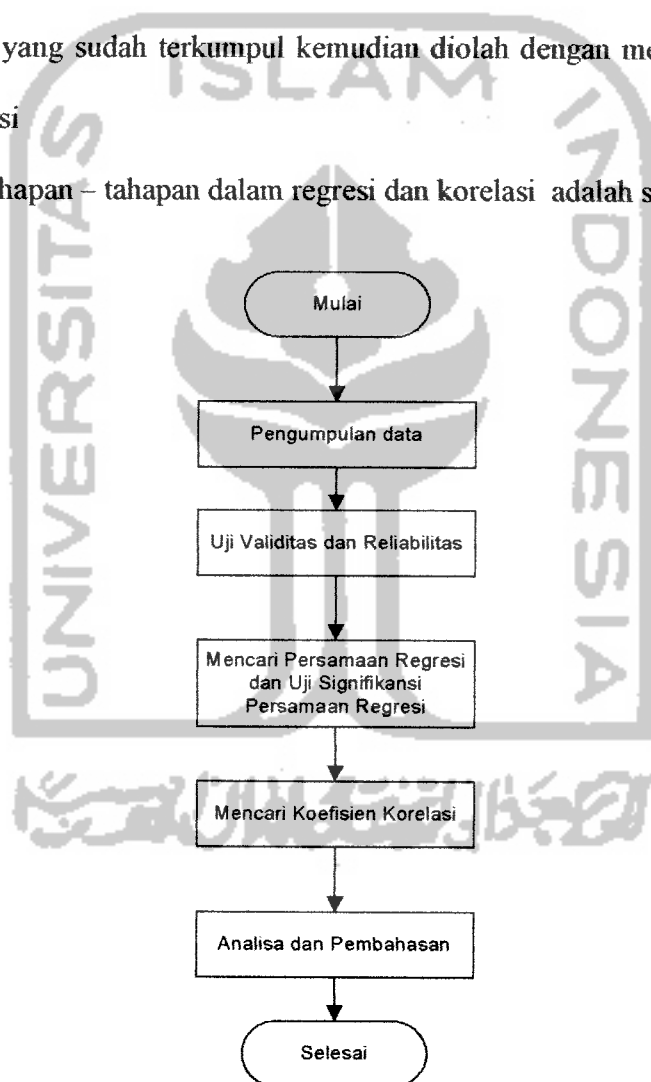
yang sudah terkumpul kemudian diolah dengan me

si

hapan – tahapan dalam regresi dan korelasi adalah s

ISLAM

UNIVERSITAS

INDONESIA

Mulai

Pengumpulan data

Uji Validitas dan Reliabilitas

Mencari Persamaan Regresi dan Uji Signifikansi Persamaan Regresi

Mencari Koefisien Korelasi

Analisa dan Pembahasan

Selesai